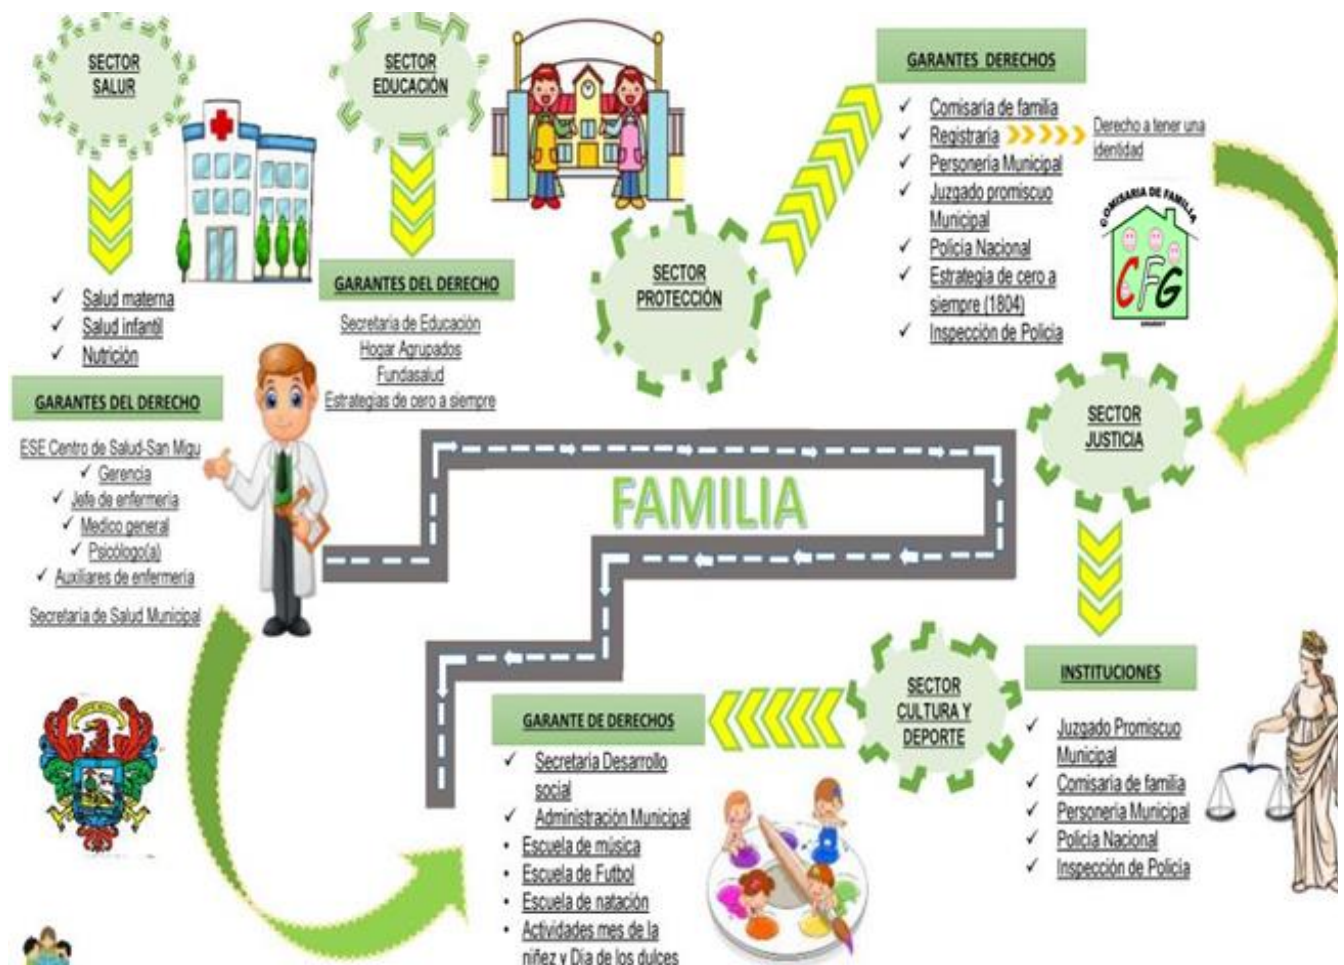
SECTOR SALUR

SECTOR EDUCACIÓN

GARANTES DERECHOS

✓ Comisaria de familia
✓ Registraría
✓ Personería Municipal
✓ Juzgado promiscuo Municipal
✓ Policía Nacional
✓ Estrategia de cero a siempre (1804)
✓ Inspección de Policía

Derecho a tener una identidad

COMISARIA DE FAMILIA
CFG

SECTOR PROTECCIÓN

GARANTES DEL DERECHO

Secretaria de Educación
Hogar Agrupados
Fundasalud
Estrategias de cero a siempre

✓ Salud materna
✓ Salud infantil
✓ Nutrición

GARANTES DEL DERECHO

ESE Centro de Salud-San Migu
✓ Gerencia
✓ Jefe de enfermería
✓ Medico general
✓ Psicólogo(a)
✓ Auxiliares de enfermería

Secretaria de Salud Municipal

SECTOR JUSTICIA

FAMILIA

INSTITUCIONES

✓ Juzgado Promiscuo Municipal
✓ Comisaria de familia
✓ Personería Municipal
✓ Policía Nacional
✓ Inspección de Policía

SECTOR CULTURA Y DEPORTE

GARANTE DE DERECHOS

✓ Secretaria Desarrollo social
✓ Administración Municipal
• Escuela de música
• Escuela de Futbol
• Escuela de natación
• Actividades mes de la niñez y Dia de los dulces